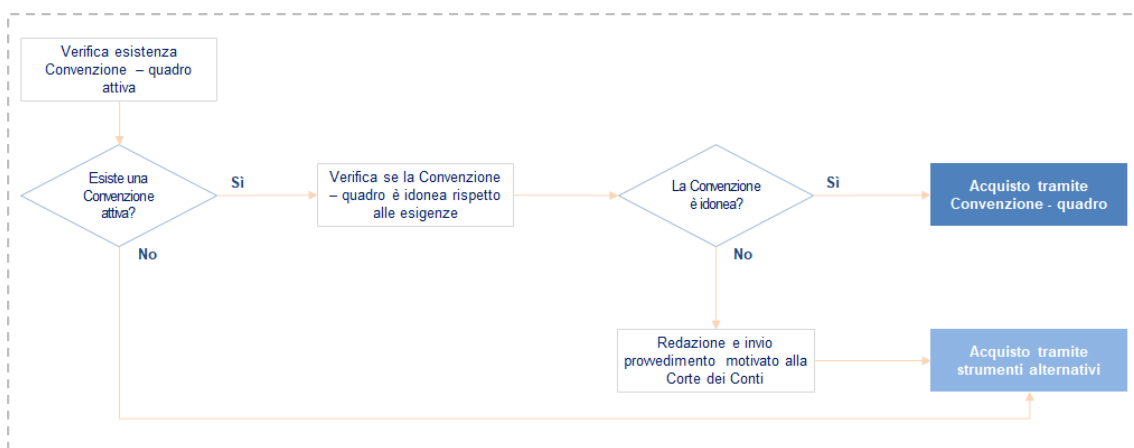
Verifica esistenza Convenzione – quadro attiva

Esiste una Convenzione attiva?

Sì

No

Verifica se la Convenzione – quadro è idonea rispetto alle esigenze

La Convenzione è idonea?

Sì

No

Acquisto tramite Convenzione - quadro

Redazione e invio provvedimento motivato alla Corte dei Conti

Acquisto tramite strumenti alternativi